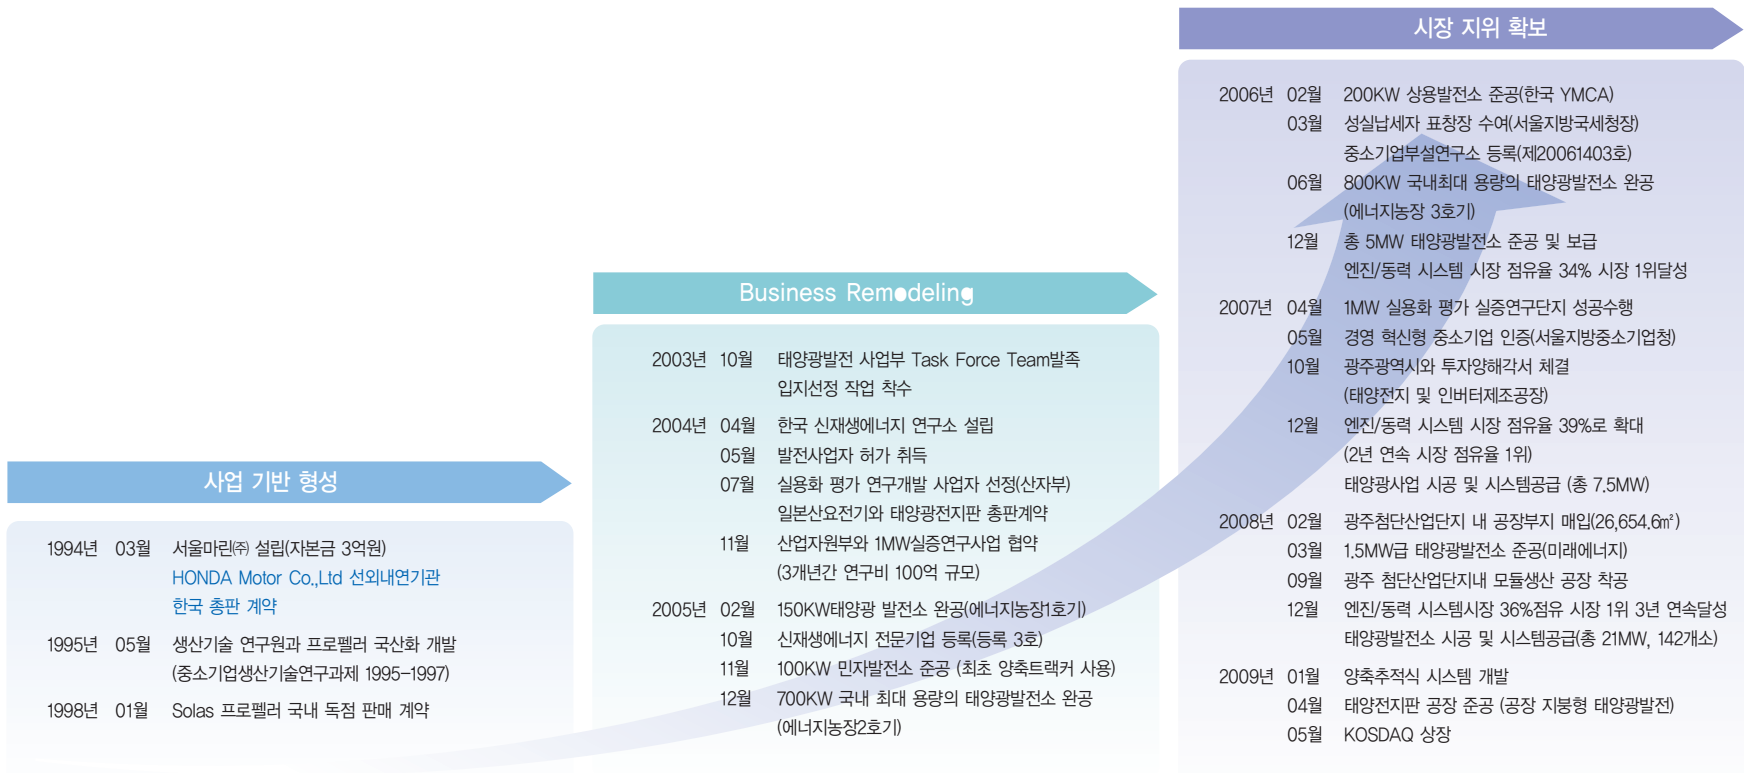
사업 기반 형성

1994년 03월 서울마린㈜ 설립(자본금 3억원)
HONDA Motor Co.,Ltd 선외내연기관
한국 총판 계약

1995년 05월 생산기술 연구원과 프로펠러 국산화 개발
(중소기업생산기술연구과제 1995~1997)

1998년 01월 Solas 프로펠러 국내 독점 판매 계약

Business Remodeling

2003년 10월 태양광발전 사업부 Task Force Team발족
입지선정 작업 착수

2004년 04월 한국 신재생에너지 연구소 설립
05월 발전사업자 허가 취득
07월 실용화 평가 연구개발 사업자 선정(산자부)
일본산요전기와 태양광전지판 총판계약
11월 산업자원부와 1MW실증연구사업 협약
(3개년간 연구비 100억 규모)

2005년 02월 150KW태양광 발전소 완공(에너지농장1호기)
10월 신재생에너지 전문기업 등록(등록 3호)
11월 100KW 민자발전소 준공 (최초 양축트랙커 사용)
12월 700KW 국내 최대 용량의 태양광발전소 완공
(에너지농장2호기)

시장 지위 확보

2006년 02월 200KW 상용발전소 준공(한국 YMCA)
03월 성실납세자 표창장 수여(서울지방국세청장)
중소기업부설연구소 등록(제20061403호)
06월 800KW 국내최대 용량의 태양광발전소 완공
(에너지농장 3호기)
12월 총 5MW 태양광발전소 준공 및 보급
엔진/동력 시스템 시장 점유율 34% 시장 1위달성

2007년 04월 1MW 실용화 평가 실증연구단지 성공수행
05월 경영 혁신형 중소기업 인증(서울지방중소기업청)
10월 광주광역시와 투자양해각서 체결
(태양전지 및 인버터제조공장)
12월 엔진/동력 시스템 시장 점유율 39%로 확대
(2년 연속 시장 점유율 1위)
태양광사업 시공 및 시스템공급 (총 7.5MW)

2008년 02월 광주첨단산업단지 내 공장부지 매입(26,654.6㎡)
03월 1.5MW급 태양광발전소 준공(미래에너지)
09월 광주 첨단산업단지내 모듈생산 공장 착공
12월 엔진/동력 시스템시장 36%점유 시장 1위 3년 연속달성
태양광발전소 시공 및 시스템공급(총 21MW, 142개소)

2009년 01월 양축추적식 시스템 개발
04월 태양전지판 공장 준공 (공장 지붕형 태양광발전)
05월 KOSDAQ 상장